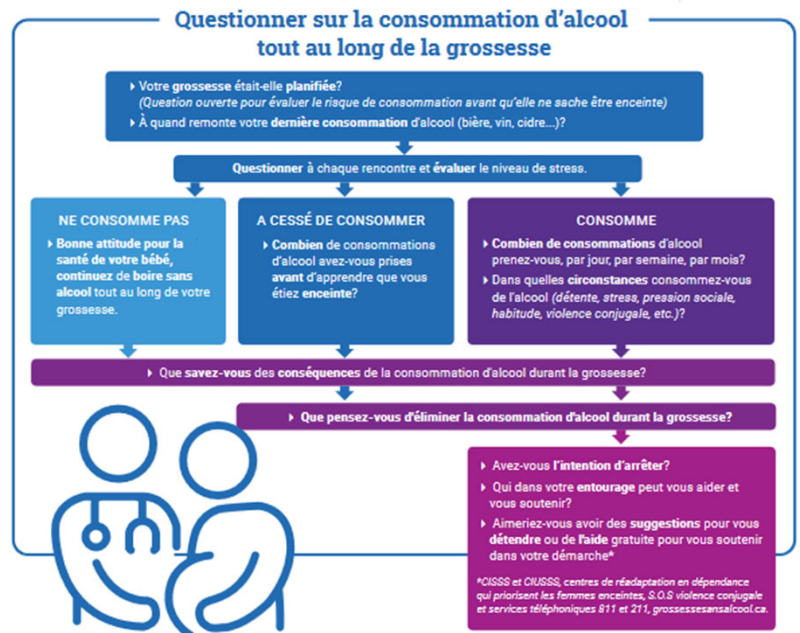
Questionner sur la consommation d'alcool tout au long de la grossesse

Votre grossesse était-elle planifiée?
(Question ouverte pour évaluer le risque de consommation avant qu'elle ne sache être enceinte)

À quand remonte votre dernière consommation d'alcool (bière, vin, cidre...)?

Questionner à chaque rencontre et évaluer le niveau de stress.

NE CONSOMME PAS

Bonne attitude pour la santé de votre bébé, continuez de boire sans alcool tout au long de votre grossesse.

A CESSÉ DE CONSOMMER

Combien de consommations d'alcool avez-vous prises avant d'apprendre que vous étiez enceinte?

CONSOMME

Combien de consommations d'alcool prenez-vous, par jour, par semaine, par mois?

Dans quelles circonstances consommez-vous de l'alcool (détente, stress, pression sociale, habitude, violence conjugale, etc.)?

Que savez-vous des conséquences de la consommation d'alcool durant la grossesse?

Que pensez-vous d'éliminer la consommation d'alcool durant la grossesse?

Avez-vous l'intention d'arrêter?

Qui dans votre entourage peut vous aider et vous soutenir?

Aimeriez-vous avoir des suggestions pour vous détendre ou de l'aide gratuite pour vous soutenir dans votre démarche*

*CISSS et CIUSSS, centres de réadaptation en dépendance qui priorisent les femmes enceintes, S.O.S violence conjugale et services téléphoniques 811 et 211, grossessesansalcool.ca.